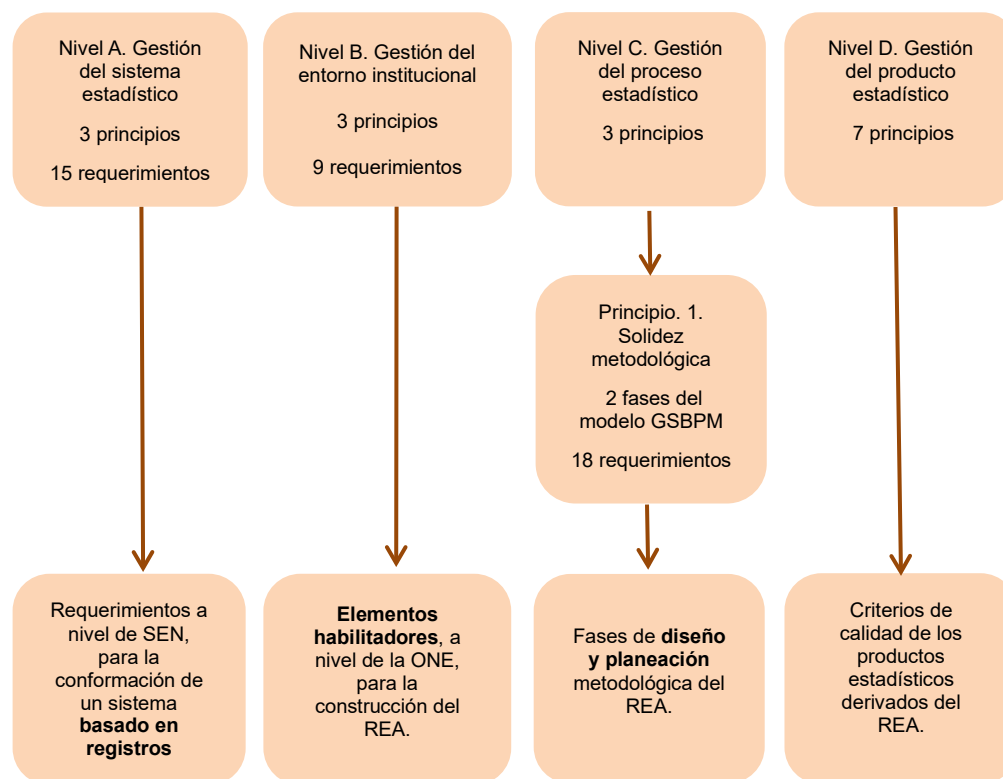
Nivel A. Gestión del sistema estadístico

3 principios

15 requerimientos

Nivel B. Gestión del entorno institucional

3 principios

9 requerimientos

Nivel C. Gestión del proceso estadístico

3 principios

Nivel D. Gestión del producto estadístico

7 principios

Principio. 1. Solidez metodológica

2 fases del modelo GSBPM

18 requerimientos

Requerimientos a nivel de SEN, para la conformación de un sistema **basado en registros**

**Elementos habilitadores**, a nivel de la ONE, para la construcción del REA.

Fases de **diseño y planeación** metodológica del REA.

Criterios de calidad de los productos estadísticos derivados del REA.